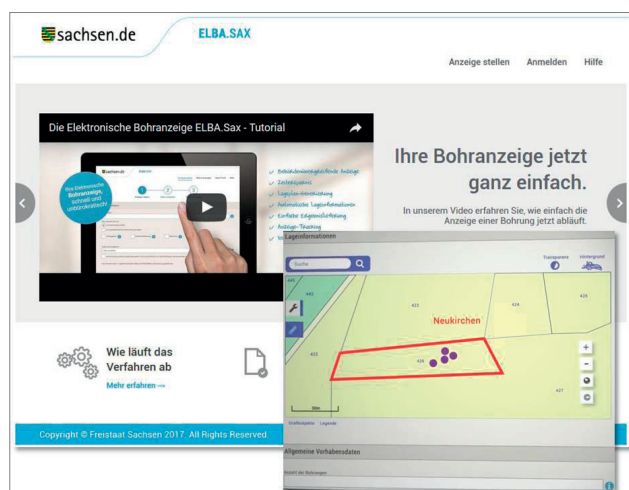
sachsen.de ELBA.SAX

Anzeige stellen Anmelden Hilfe

Die Elektronische Bohranzeige ELBA.Sax - Tutorial

Ihre elektronische Bohranzeige, schnell und unbürokratisch

Behördenübergreifende Anzeige
Zeitersparnis
Logische Hinweise
Automatische Lageinformationen
Einfache Eigenüberwachung
Anzeige-Tracking

Ihre Bohranzeige jetzt ganz einfach.

In unserem Video erfahren Sie, wie einfach die Anzeige einer Bohrung jetzt abläuft.

Lageinformationen

Suche

Transparenz Hintergrund

Neukirchen

423 424 425 422 426 427

Wie läuft das Verfahren ab

Mehr erfahren →

Copyright © Freistaat Sachsen 2017. All Rights Reserved.

Allgemeine Vorhabensdaten